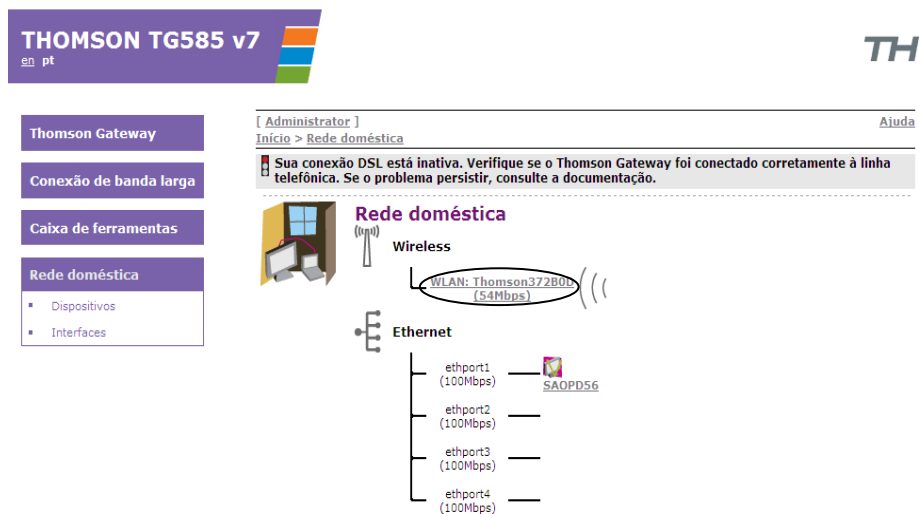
THOMSON TG585 v7
en pt

TH

Thomson Gateway

Conexão de banda larga

Caixa de ferramentas

Rede doméstica

Dispositivos

Interfaces

[ Administrator ]
Ajuda
Início > Rede doméstica

Sua conexão DSL está inativa. Verifique se o Thomson Gateway foi conectado corretamente à linha telefônica. Se o problema persistir, consulte a documentação.

Rede doméstica

Wireless

WLAN: Thomson372B0D (54Mbps)

Ethernet

ethport1 (100Mbps)
SAOPD56

ethport2 (100Mbps)

ethport3 (100Mbps)

ethport4 (100Mbps)